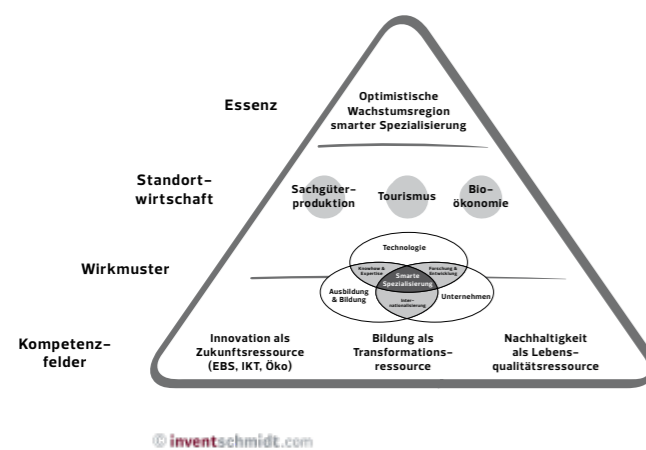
Essenz

Optimistische Wachstumsregion smarter Spezialisierung

Standort-wirtschaft

Sachgüter-produktion

Tourismus

Bio-ökonomie

Wirkmuster

Technologie

Knowhow & Expertise

Forschung & Entwicklung

Smarte Spezialisierung

Ausbildung & Bildung

Inter-nationalisierung

Unternehmen

Kompetenz-felder

Innovation als Zukunftsressource (EBS, IKT, Öko)

Bildung als Transformations-ressource

Nachhaltigkeit als Lebens-qualitätsressource

© inventschmidt.com